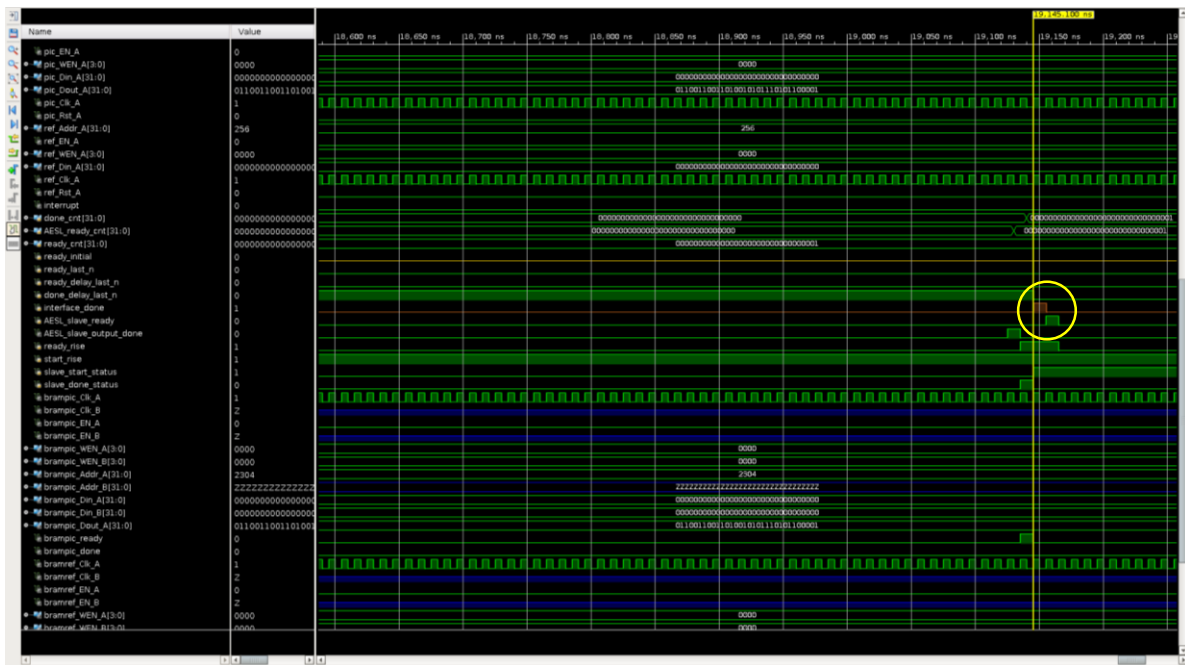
| Name | Value |
|---|---|
| pic_EN_A | 0 |
| pic_WEN_A[3:0] | 0000 |
| pic_Din_A[31:0] | 0000000000000000 |
| pic_Dout_A[31:0] | 0110011001101001 |
| pic_Clk_A | 1 |
| pic_Rst_A | 0 |
| ref_Addr_A[31:0] | 256 |
| ref_EN_A | 0 |
| ref_WEN_A[3:0] | 0000 |
| ref_Din_A[31:0] | 0000000000000000 |
| ref_Clk_A | 1 |
| ref_Rst_A | 0 |
| interrupt | 0 |
| done_cnt[31:0] | 0000000000000000 |
| AESL_ready_cnt[31:0] | 0000000000000000 |
| ready_cnt[31:0] | 0000000000000000 |
| ready_initial | 0 |
| ready_last_n | 0 |
| ready_delay_last_n | 0 |
| done_delay_last_n | 0 |
| interface_done | 1 |
| AESL_slave_ready | 0 |
| AESL_slave_output_done | 0 |
| ready_rise | 1 |
| start_rise | 1 |
| slave_start_status | 1 |
| slave_done_status | 0 |
| brampic_Clk_A | 1 |
| brampic_Clk_B | Z |
| brampic_EN_A | 0 |
| brampic_EN_B | Z |
| brampic_WEN_A[3:0] | 0000 |
| brampic_WEN_B[3:0] | 0000 |
| brampic_Addr_A[31:0] | 2304 |
| brampic_Addr_B[31:0] | ZZZZZZZZZZZZZZZZ |
| brampic_Din_A[31:0] | 0000000000000000 |
| brampic_Din_B[31:0] | 0000000000000000 |
| brampic_Dout_A[31:0] | 0110011001101001 |
| brampic_ready | 0 |
| brampic_done | 0 |
| bramref_Clk_A | 1 |
| bramref_Clk_B | Z |
| bramref_EN_A | 0 |
| bramref_EN_B | Z |
| bramref_WEN_A[3:0] | 0000 |
| bramref_WEN_B[3:0] | 0000 |

19,145.100 ns

18,600 ns 18,650 ns 18,700 ns 18,750 ns 18,800 ns 18,850 ns 18,900 ns 18,950 ns 19,000 ns 19,050 ns 19,100 ns 19,150 ns 19,200 ns

0000
00000000000000000000000000000000
01100110011010010101110101100001
256
0000
00000000000000000000000000000000
00000000000000000000000000000000
00000000000000000000000000000001
00000000000000000000000000000000
00000000000000000000000000000001
00000000000000000000000000000001
0000
0000
2304
ZZZZZZZZZZZZZZZZZZZZZZZZZZZZZZZZ
00000000000000000000000000000000
00000000000000000000000000000000
01100110011010010101110101100001
0000
0000